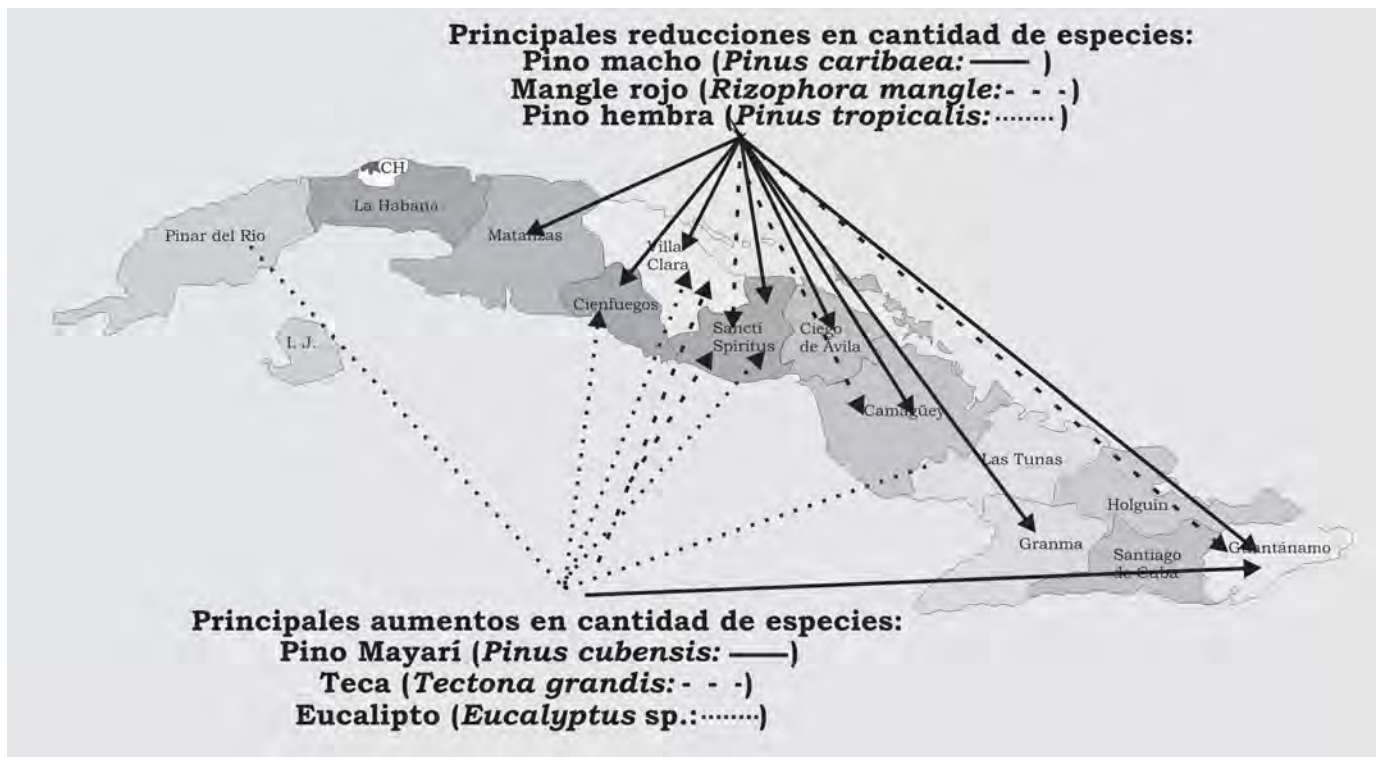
Principales reducciones en cantidad de especies:
Pino macho (*Pinus caribaea:* —— )
Mangle rojo (*Rizophora mangle:* - - -)
Pino hembra (*Pinus tropicalis:* ·······)

CH
La Habana
Pinar del Rio
Matanzas
Villa Clara
Cienfuegos
Sancti Spiritus
Ciego de Avila
I. J.
Camagüey
Las Tunas
Holguín
Granma
Santiago de Cuba
Guantánamo

Principales aumentos en cantidad de especies:
Pino Mayarí (*Pinus cubensis:* ——)
Teca (*Tectona grandis:* - - -)
Eucalipto (*Eucalyptus* sp.: ·······)